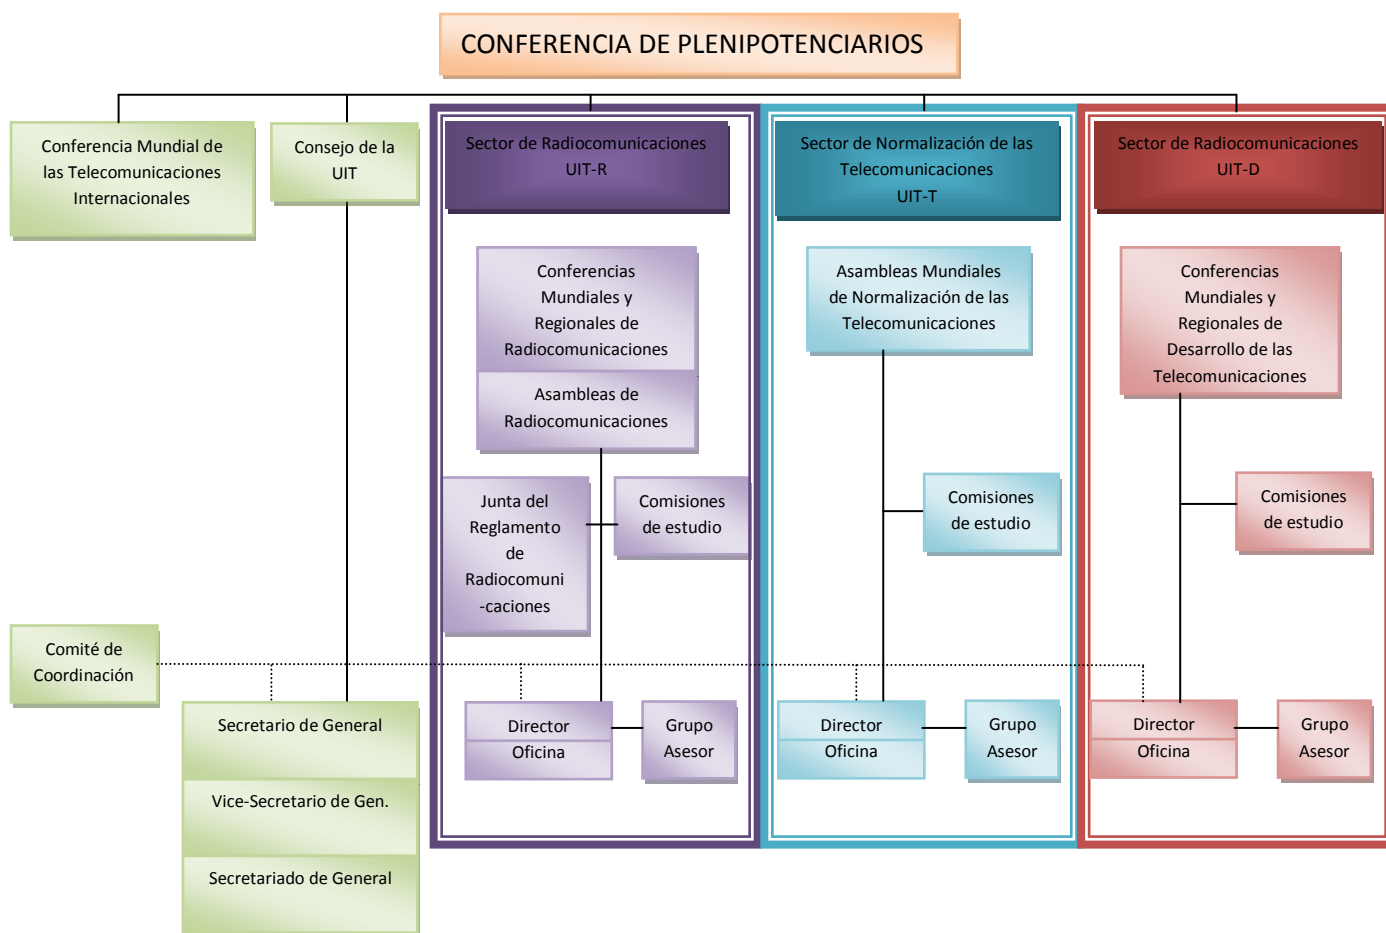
CONFERENCIA DE PLENIPOTENCIARIOS

Conferencia Mundial de las Telecomunicaciones Internacionales

Consejo de la UIT

Sector de Radiocomunicaciones UIT-R

Conferencias Mundiales y Regionales de Radiocomunicaciones

Asambleas de Radiocomunicaciones

Junta del Reglamento de Radiocomuni-caciones

Comisiones de estudio

Director Oficina

Grupo Asesor

Sector de Normalización de las Telecomunicaciones UIT-T

Asambleas Mundiales de Normalización de las Telecomunicaciones

Comisiones de estudio

Director Oficina

Grupo Asesor

Sector de Radiocomunicaciones UIT-D

Conferencias Mundiales y Regionales de Desarrollo de las Telecomunicaciones

Comisiones de estudio

Director Oficina

Grupo Asesor

Comité de Coordinación

Secretario de General

Vice-Secretario de Gen.

Secretariado de General